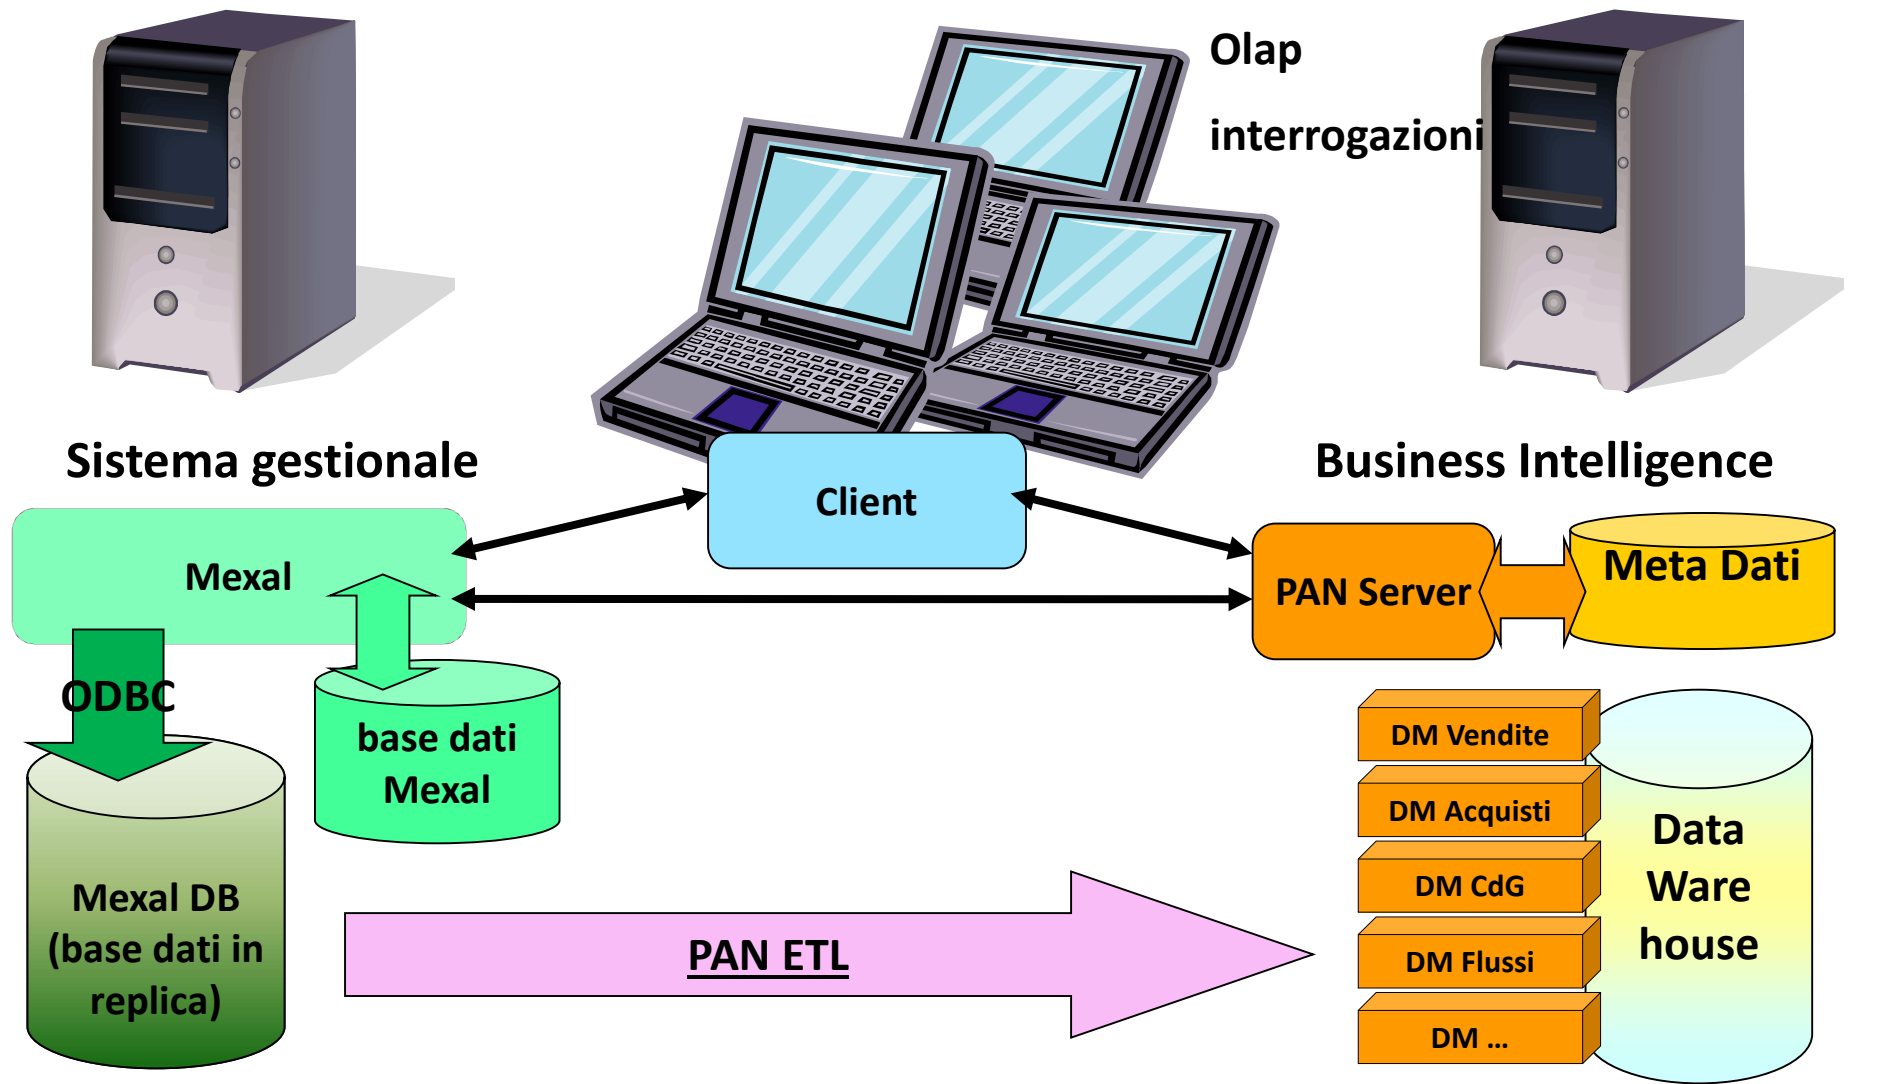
Olap

interrogazioni

Sistema gestionale

Business Intelligence

Client

Mexal

PAN Server

Meta Dati

ODBC

base dati Mexal

DM Vendite

DM Acquisti

DM CdG

DM Flussi

DM …

Data Ware house

Mexal DB (base dati in replica)

PAN ETL